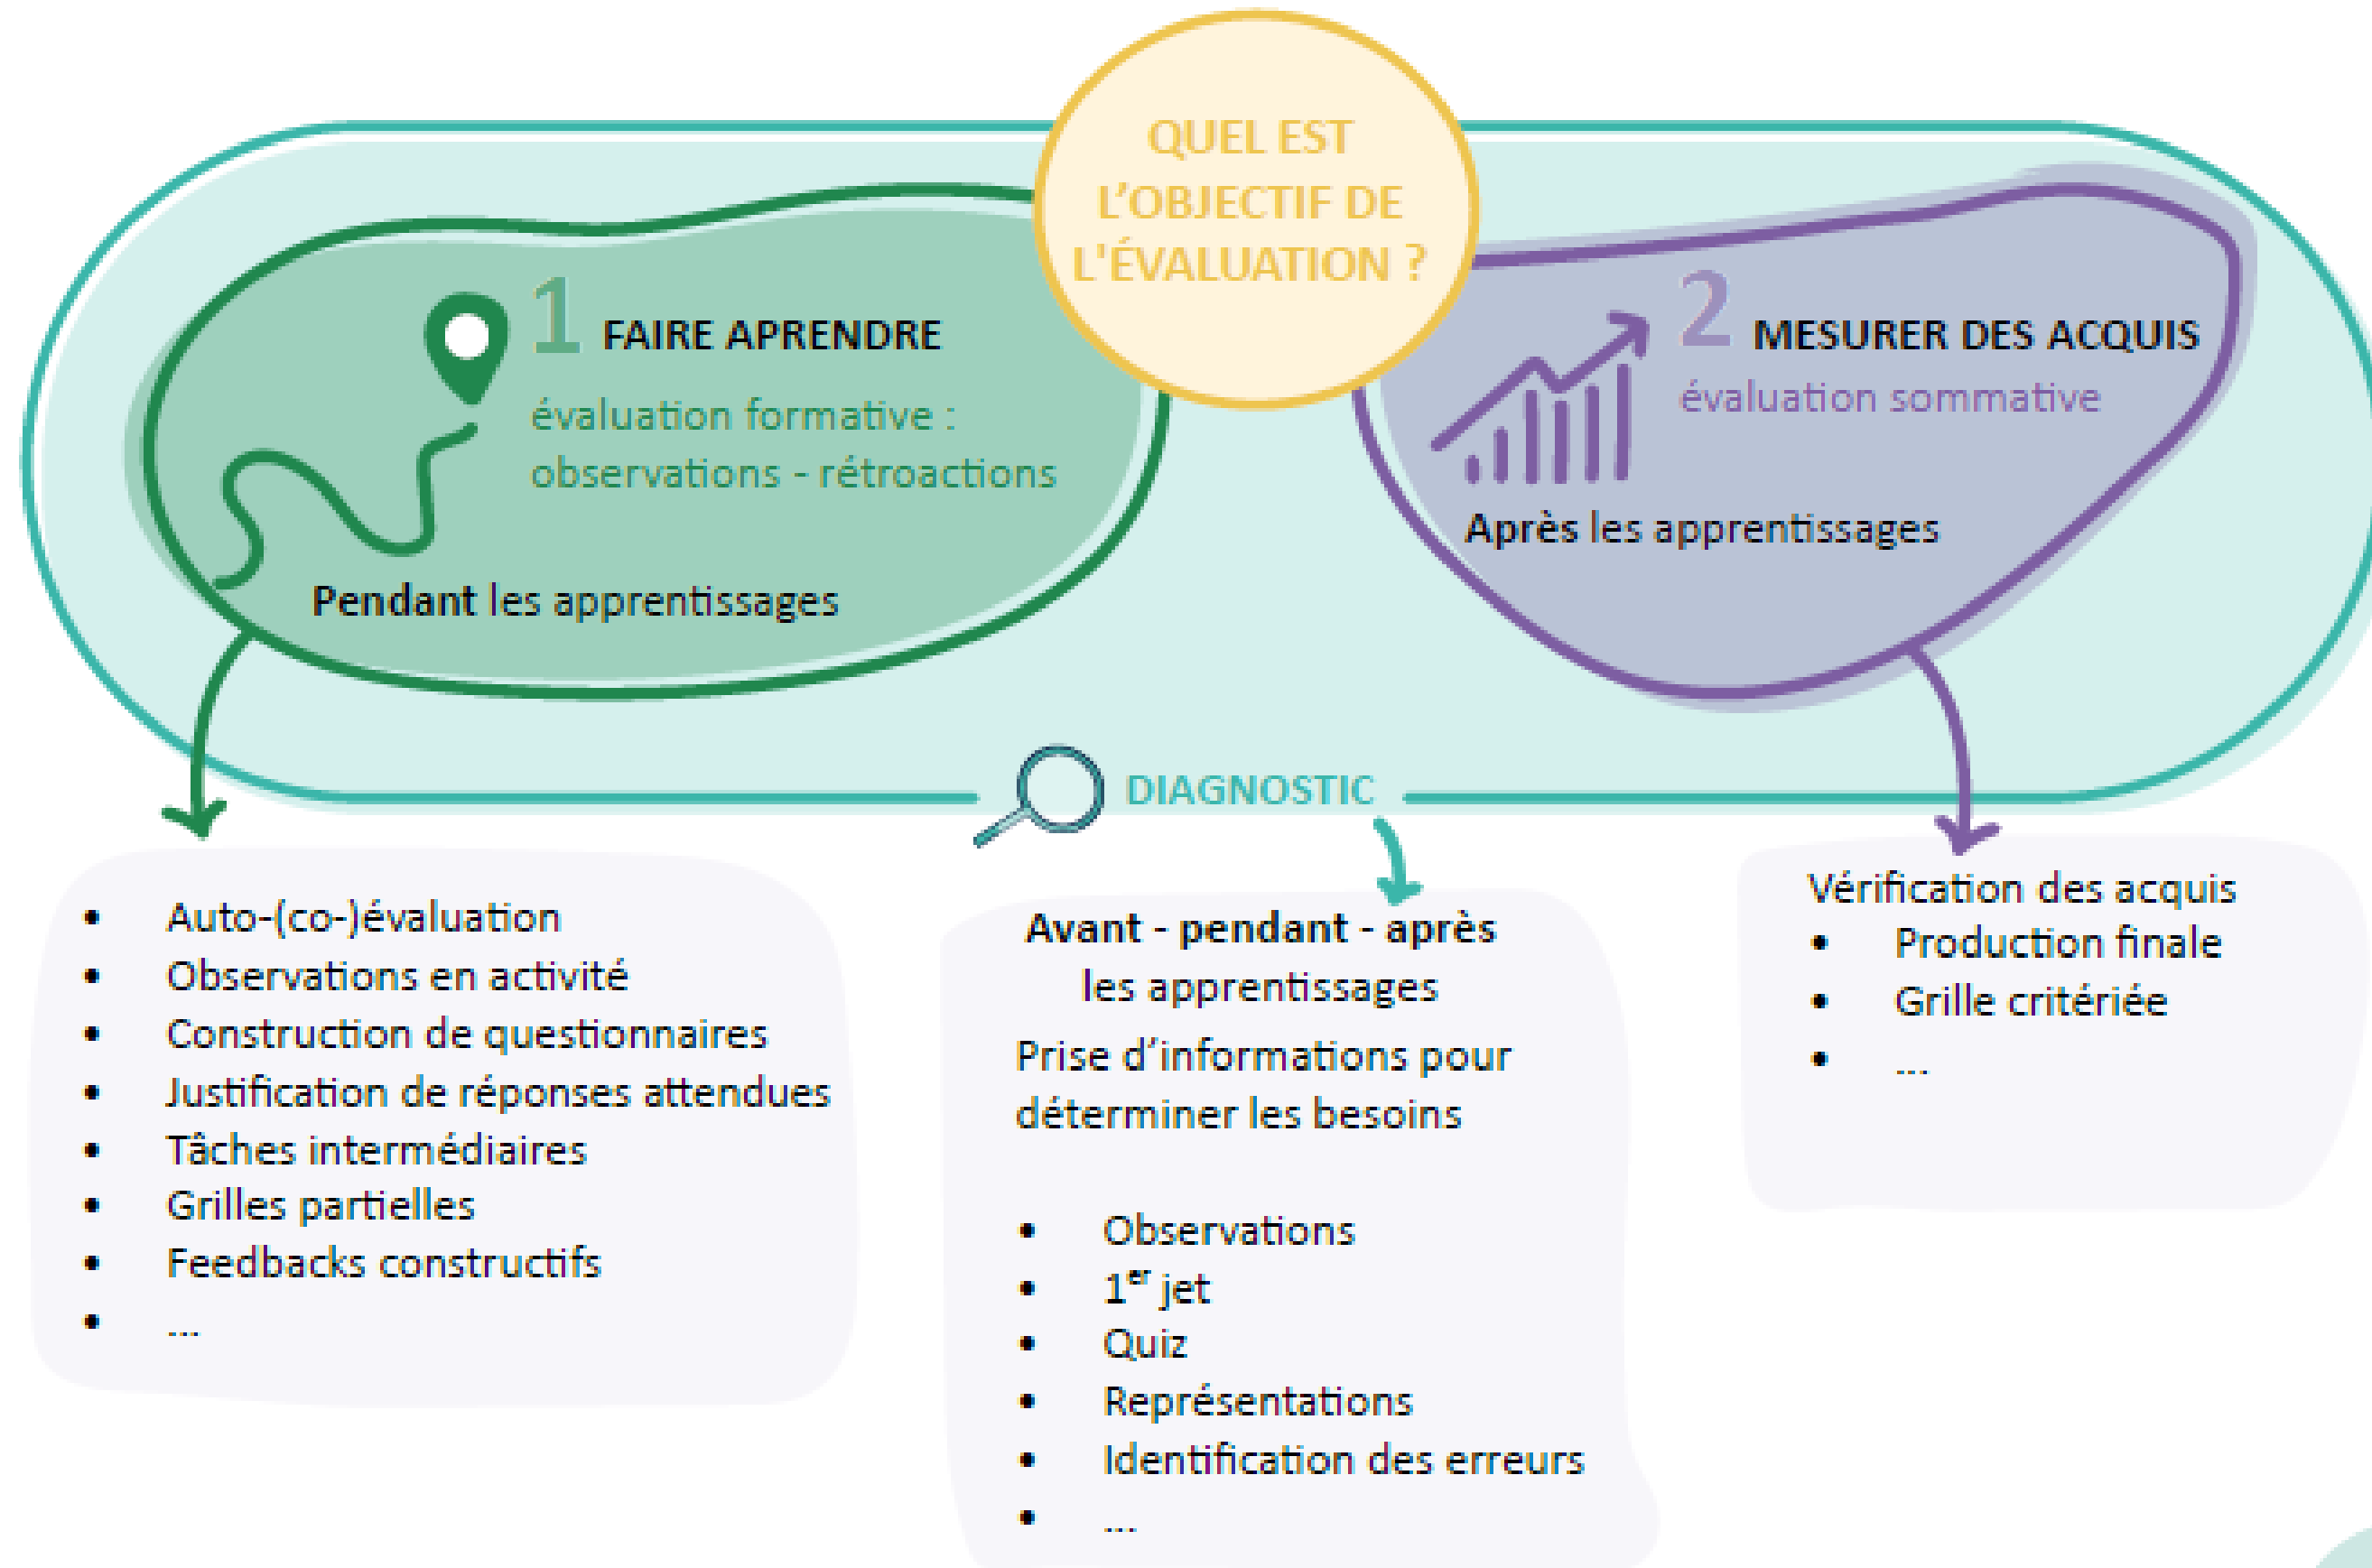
QUEL EST L'OBJECTIF DE L'ÉVALUATION ?

1 FAIRE APRENDRE

évaluation formative : observations - rétroactions

Pendant les apprentissages

2 MESURER DES ACQUIS

évaluation sommative

Après les apprentissages

DIAGNOSTIC

- Auto-(co-)évaluation
- Observations en activité
- Construction de questionnaires
- Justification de réponses attendues
- Tâches intermédiaires
- Grilles partielles
- Feedbacks constructifs
- ...

Avant - pendant - après les apprentissages

Prise d'informations pour déterminer les besoins

- Observations
- $1^{er}$ jet
- Quiz
- Représentations
- Identification des erreurs
- ...

Vérification des acquis
- Production finale
- Grille critériée
- ...